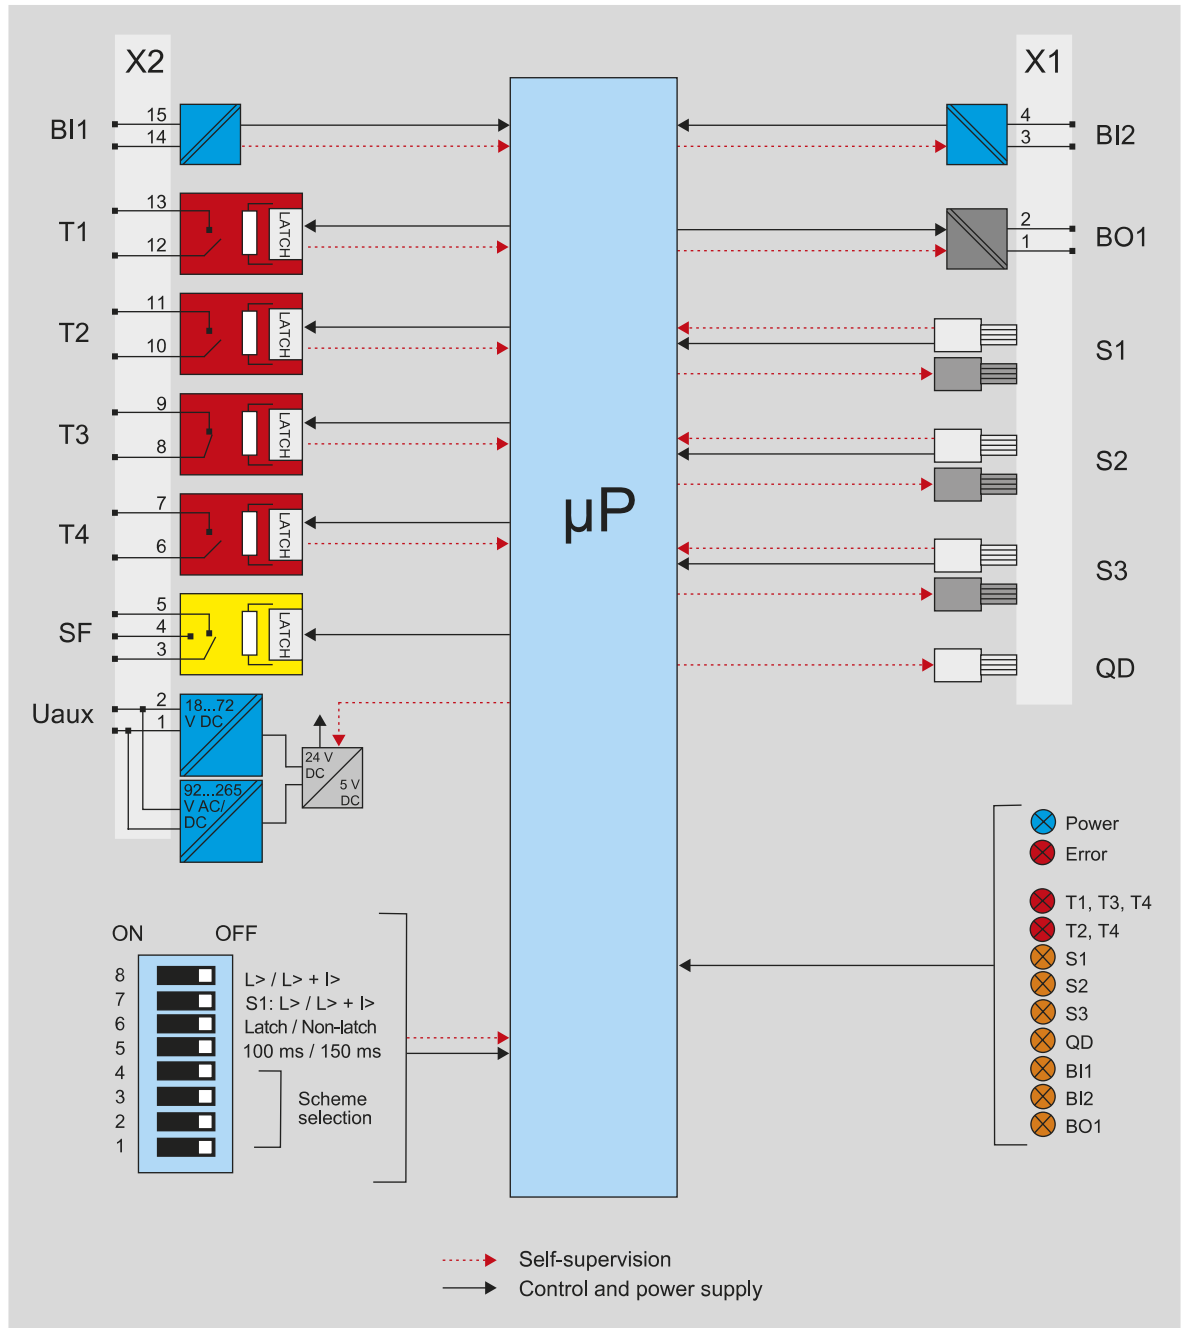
X2

BI1
15
14

T1
13
12
LATCH

T2
11
10
LATCH

T3
9
8
LATCH

T4
7
6
LATCH

SF
5
4
3
LATCH

Uaux
2
1
18...72 V DC
92...265 V AC/ DC
24 V DC
5 V DC

X1

4
3
BI2

2
1
BO1

S1

S2

S3

QD

μP

ON OFF
8
7
6
5
4
3
2
1
L> / L> + I>
S1: L> / L> + I>
Latch / Non-latch
100 ms / 150 ms
Scheme selection

Power
Error
T1, T3, T4
T2, T4
S1
S2
S3
QD
BI1
BI2
BO1

Self-supervision
Control and power supply